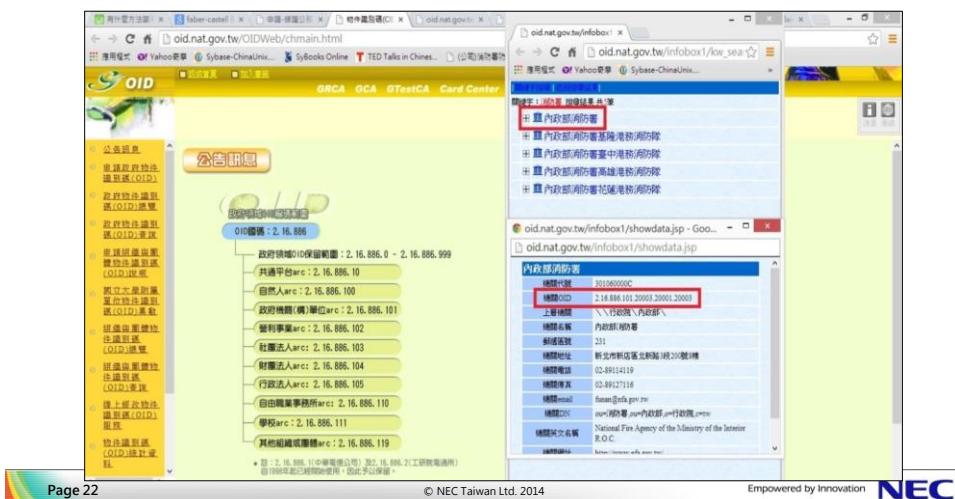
有件當方法關 | faber-castell | 中國-標竿公司 | 物件識別碼(OI | oid.nat.gov.tw

oid.nat.gov.tw/OIDWeb/chmain.html

應用程式 Yahoo奇摩 Sybase-ChinaUnix... SyBooks Online TED Talks in Chines... (公司)消防署

OID

GRCA GCA GTestCA Card Center

公告訊息

公告訊息
申請政府物件識別碼(OID)
政府物件識別碼(OID)總覽
政府物件識別碼(OID)查詢
申請組織與團體物件識別碼(OID)說明
國立大學附屬單位物件識別碼(OID)系統
組織與團體物件識別碼(OID)總覽
組織與團體物件識別碼(OID)查詢
線上經政物件識別碼(OID)服務
物件識別碼(OID)統計資料

政府領域OID架構圖

OID國碼：2.16.886

政府領域OID保留範圍：2.16.886.0 - 2.16.886.999
共通平台arc：2.16.886.10
自然人arc：2.16.886.100
政府機關(構)單位arc：2.16.886.101
營利事業arc：2.16.886.102
社團法人arc：2.16.886.103
財團法人arc：2.16.886.104
行政法人arc：2.16.886.105
自由職業事務所arc：2.16.886.110
學校arc：2.16.886.111
其他組織或團體arc：2.16.886.119

oid.nat.gov.tw/infobox1/kw_sea

應用程式 Yahoo奇摩 Sybase-ChinaUnix...

關鍵字：消防署 搜尋結果共5筆
內政部消防署
內政部消防署基隆港務消防隊
內政部消防署臺中港務消防隊
內政部消防署高雄港務消防隊
內政部消防署花蓮港務消防隊

oid.nat.gov.tw/infobox1/showdata.jsp - Goo...
oid.nat.gov.tw/infobox1/showdata.jsp

內政部消防署
| 機關代號 | 301060000C |
|---|---|
| 機關OID | 2.16.886.101.20003.20001.20003 |
| 上層機關 | \\行政院\內政部\ |
| 機關名稱 | 內政部消防署 |
| 郵遞區號 | 231 |
| 機關地址 | 新北市新店區北新路3段200號9樓 |
| 機關電話 | 02-89114119 |
| 機關傳真 | 02-89127116 |
| 機關email | funan@nfa.gov.tw |
| 機關DN | ou=消防署,ou=內政部,o=行政院,c=tw |
| 機關英文名稱 | National Fire Agency of the Ministry of the Interior R.O.C. |
| 機關網址 | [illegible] |

Page 22 © NEC Taiwan Ltd. 2014 Empowered by Innovation NEC